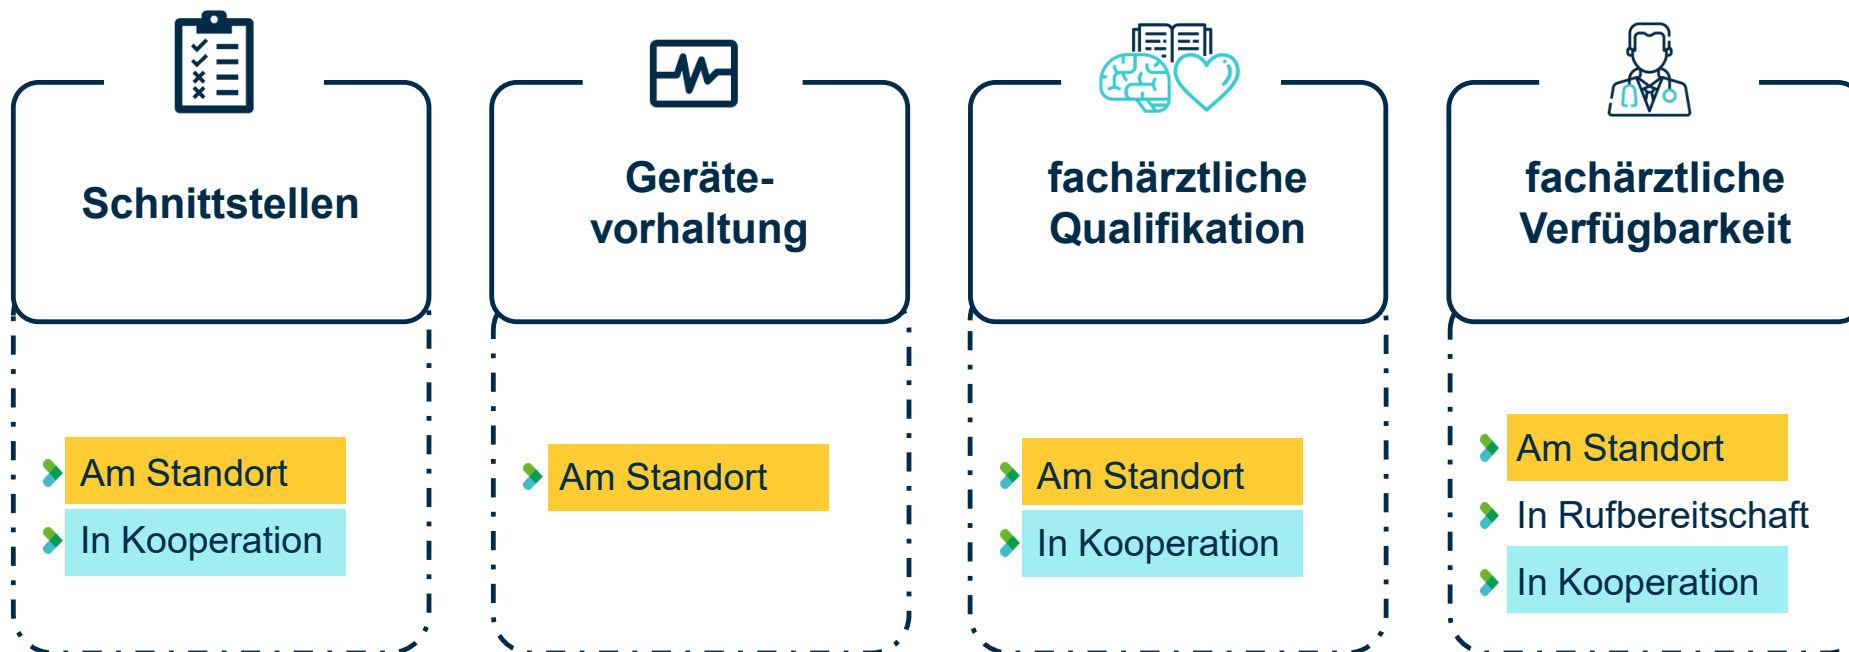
Schnittstellen

Am Standort
In Kooperation

Geräte-vorhaltung

Am Standort

fachärztliche Qualifikation

Am Standort
In Kooperation

fachärztliche Verfügbarkeit

Am Standort
In Rufbereitschaft
In Kooperation